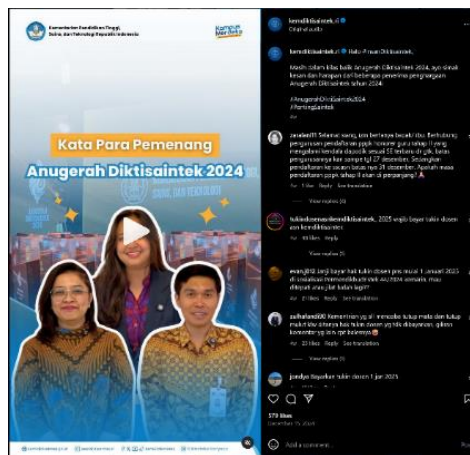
Kementerian Pendidikan Tinggi, Sains, dan Teknologi Republik Indonesia

Kampus Merdeka

Kata Para Pemenang

Anugerah Diktisaintek 2024

SAINS, DAN TEKNOLOGI

kemdiktisaintek.ri
Original audio

kemdiktisaintek.ri Halo Rumah Diktisaintek,

Masih dalam nuansa Anugerah Diktisaintek 2024, ayo simak kesan dan harapan dari beberapa penerima penghargaan Anugerah Diktisaintek tahun 2024!

#AnugerahDiktisaintek2024
#BerdampakBersama

zarakedi11 Selamat siang, kita bertanya kepada Ibu. Berhubung pengumuman pendaftaran pppk honorer guru tahap II yang mengalami kendala disebabkan sesuai 31 berkas di gtk, batas pengumuman hanya sampai tgl 27 desember. Sedangkan pendaftaran ke caretan batas tgl 31 desember. Apakah masa pendaftaran pppk tahap II akan di perpanjang? 🙏
4w 1 like Reply See translation

View replies (1)

tukinudosendikemdiktisaintek 2025 wajib bayar tukin dosen ya kemdiktisaintek
4w 48 likes Reply

View replies (6)

evan_912 Jadi bayar hak tukin dosen psn mulai 1 januari 2025 ini, bagaimana kelanjutan dari AU 2024 semarin, mau dibayar atau gak? batas lagi!!
4w 21 likes Reply See translation

View replies (4)

zulfurfandi00 Kementerian yg ali memaksa tutup mata dan tutup mulut tiba2nya bisa tukin dosen yg tdk dibayarkan, gilaan konsorsiat yg ga? gw dipaksa ini ga pe kalemen🤬
4w 22 likes Reply See translation

View replies (1)

jendyn Bayarkan tukin dosen 1 jan 2025

579 likes
December 15, 2024

Add a comment...